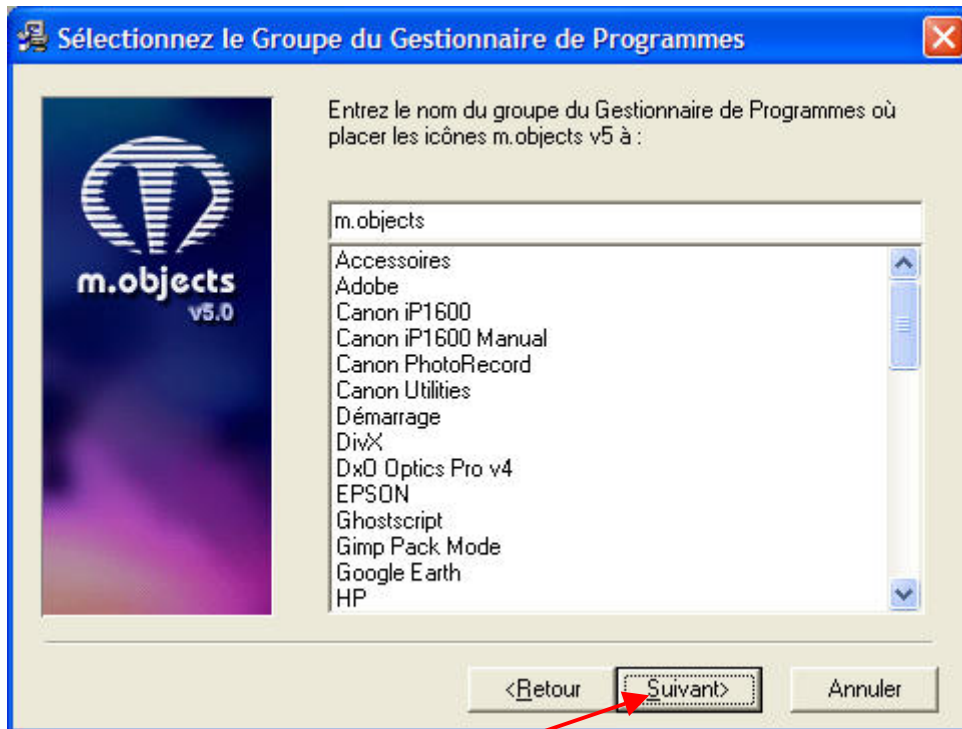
Sélectionnez le Groupe du Gestionnaire de Programmes

m.objects
v5.0

Entrez le nom du groupe du Gestionnaire de Programmes où placer les icônes m.objects v5 à :

m.objects

Accessoires
Adobe
Canon iP1600
Canon iP1600 Manual
Canon PhotoRecord
Canon Utilities
Démarrage
DivX
DxO Optics Pro v4
EPSON
Ghostscript
Gimp Pack Mode
Google Earth
HP

<Retour
Suivant>
Annuler